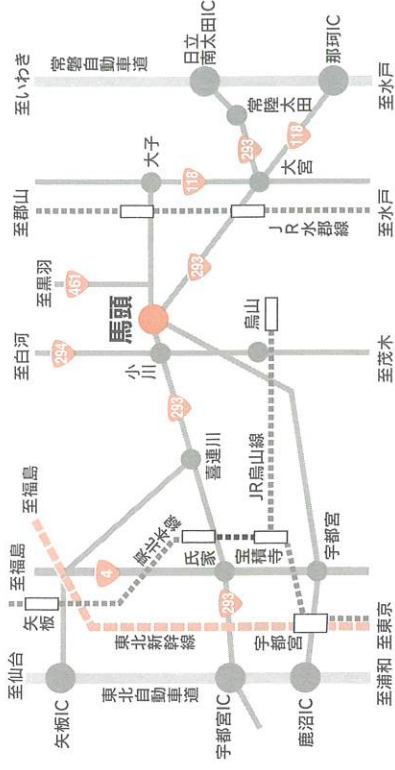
至いわき
常磐自動車道
日立南太田IC
那珂IC
至水戸
常陸太田
293
118
大子
118
大宮
至郡山
至水戸
JR水郡線
293
461
至黒羽
馬頭
烏山
至白河
294
小川
至茂木
293
喜連川
JR烏山線
至福島
東北本線
至福島
4
氏家
宝積寺
宇都宮
矢板
293
東北新幹線
宇都宮
至東京
至仙台
東北自動車道
至浦和
矢板IC
宇都宮IC
鹿沼IC